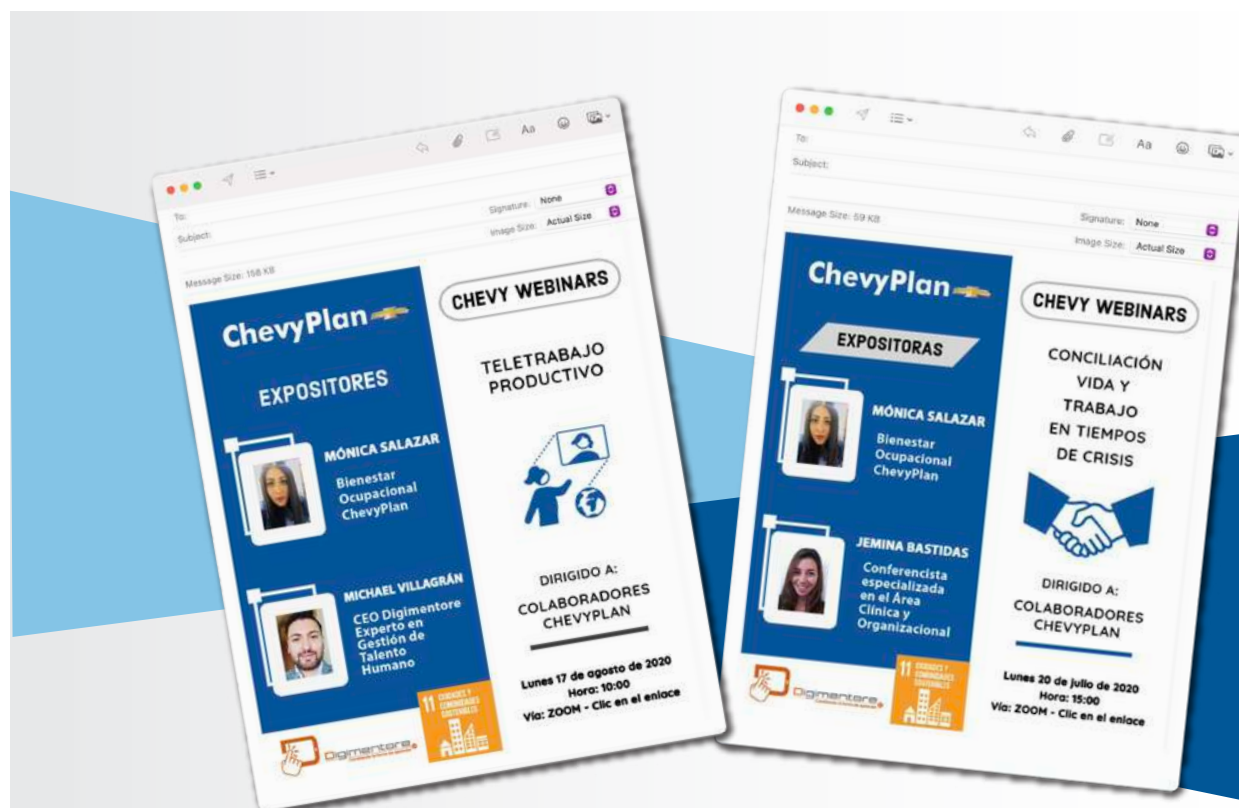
To:
Subject:
Signature: None
Image Size: Actual Size
Message Size: 158 KB

ChevyPlan

EXPOSITORES

MÓNICA SALAZAR
Bienestar Ocupacional ChevyPlan

MICHAEL VILLAGRÁN
CEO Digimentore Experto en Gestión de Talento Humano

Digimentore

11 CIUDADES Y COMUNIDADES SOSTENIBLES

CHEVY WEBINARS

TELETRABAJO PRODUCTIVO

DIRIGIDO A:
COLABORADORES CHEVYPLAN

Lunes 17 de agosto de 2020
Hora: 10:00
Vía: ZOOM - Clic en el enlace

To:
Subject:
Message Size: 59 KB
Signature: None
Image Size: Actual Size

ChevyPlan

EXPOSITORAS

MÓNICA SALAZAR
Bienestar Ocupacional ChevyPlan

JEMINA BASTIDAS
Conferencista especializada en el Área Clínica y Organizacional

Digimentore

11 CIUDADES Y COMUNIDADES SOSTENIBLES

CHEVY WEBINARS

CONCILIACIÓN VIDA Y TRABAJO EN TIEMPOS DE CRISIS

DIRIGIDO A:
COLABORADORES CHEVYPLAN

Lunes 20 de julio de 2020
Hora: 15:00
Vía: ZOOM - Clic en el enlace